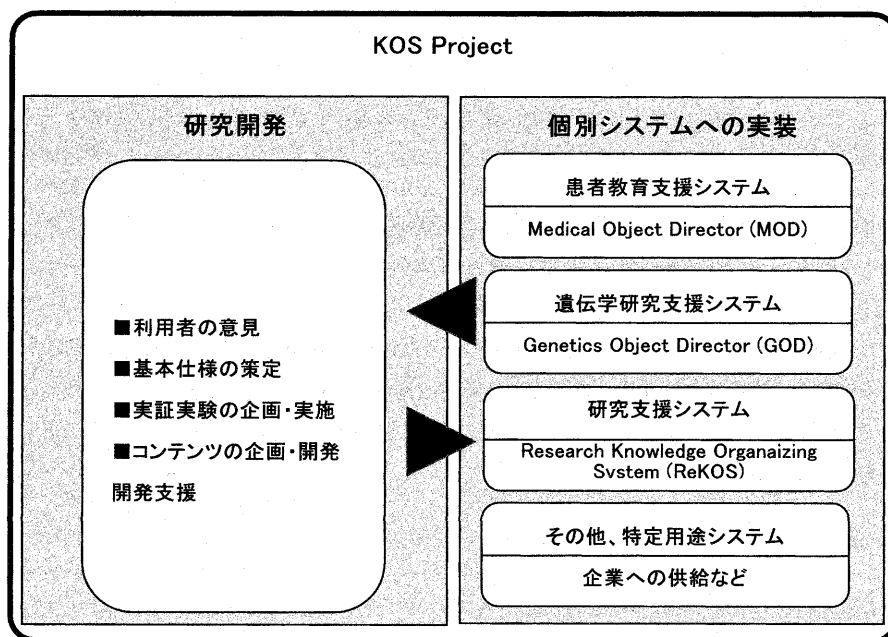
KOS Project

研究開発

■利用者の意見

■基本仕様の策定

■実証実験の企画・実施

■コンテンツの企画・開発

開発支援

個別システムへの実装

患者教育支援システム

Medical Object Director (MOD)

遺伝学研究支援システム

Genetics Object Director (GOD)

研究支援システム

Research Knowledge Organaizing Svstem (ReKOS)

その他、特定用途システム

企業への供給など